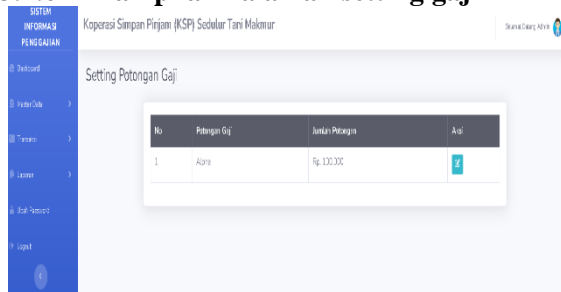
SISTEM INFORMASI PENGGAJIAN

Koperasi Simpan Pinjam (KSP) Sedulur Tani Makmur

Selamat Datang, Admin

Dashboard

Master Data

Transaksi

Laporan

Ubah Password

Logout

Setting Potongan Gaji

| No | Potongan Gaji | Jumlah Potongan | Aksi |
|---|---|---|---|
| 1 | Alpha | Rp. 100.000 | |